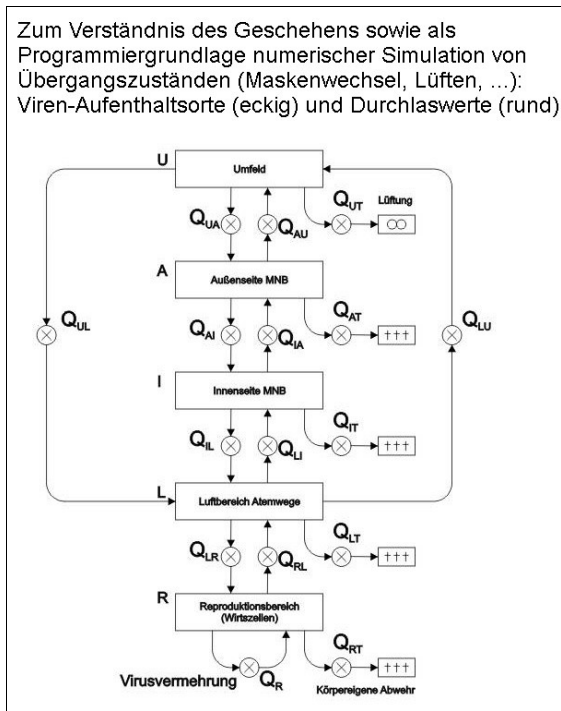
Zum Verständnis des Geschehens sowie als Programmiergrundlage numerischer Simulation von Übergangszuständen (Maskenwechsel, Lüften, ...): Viren-Aufenthaltsorte (eckig) und Durchlaswerte (rund)

U
Umfeld
$Q_{UA}$
$Q_{AU}$
$Q_{UT}$
Lüftung
∞
A
Außenseite MNB
$Q_{UL}$
$Q_{AI}$
$Q_{IA}$
$Q_{AT}$
†††
$Q_{LU}$
I
Innenseite MNB
$Q_{IL}$
$Q_{LI}$
$Q_{IT}$
†††
L
Luftbereich Atemwege
$Q_{LR}$
$Q_{RL}$
$Q_{LT}$
†††
R
Reproduktionsbereich (Wirtszellen)
$Q_{RT}$
†††
Virusvermehrung
$Q_R$
Körpereigene Abwehr